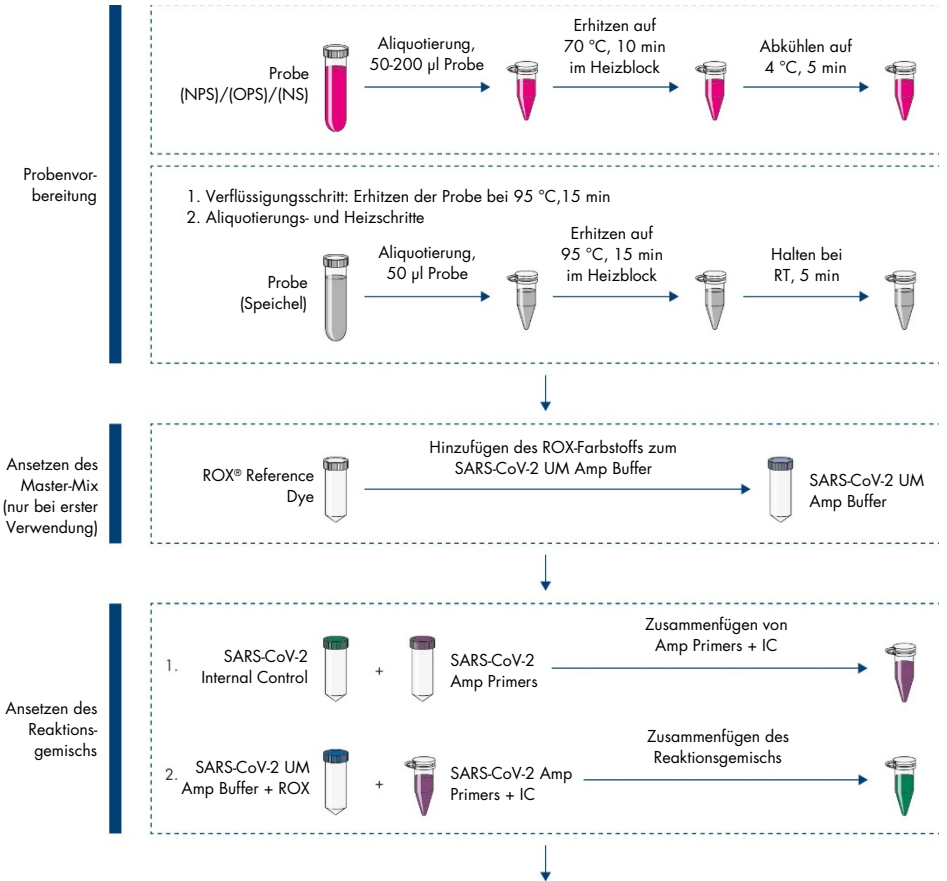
Probenvorbereitung

Probe (NPS)/(OPS)/(NS)

Aliquotierung, 50-200 µl Probe

Erhitzen auf 70 °C, 10 min im Heizblock

Abkühlen auf 4 °C, 5 min

1. Verflüssigungsschritt: Erhitzen der Probe bei 95 °C,15 min
2. Aliquotierungs- und Heizschritte

Probe (Speichel)

Aliquotierung, 50 µl Probe

Erhitzen auf 95 °C, 15 min im Heizblock

Halten bei RT, 5 min

Ansetzen des Master-Mix (nur bei erster Verwendung)

ROX® Reference Dye

Hinzufügen des ROX-Farbstoffs zum SARS-CoV-2 UM Amp Buffer

SARS-CoV-2 UM Amp Buffer

Ansetzen des Reaktionsgemischs

1. SARS-CoV-2 Internal Control + SARS-CoV-2 Amp Primers

Zusammenfügen von Amp Primers + IC

2. SARS-CoV-2 UM Amp Buffer + ROX + SARS-CoV-2 Amp Primers + IC

Zusammenfügen des Reaktionsgemischs